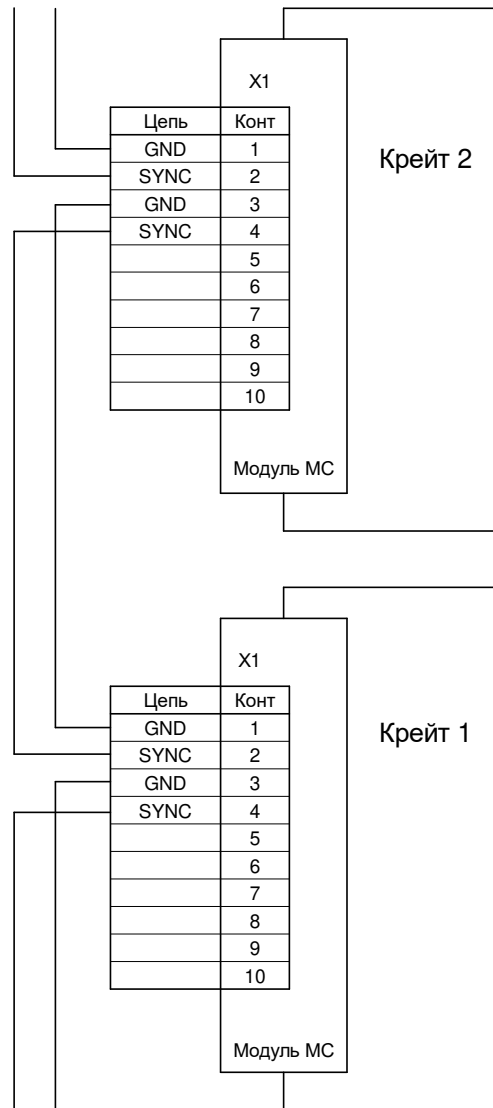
X1

| Цепь | Конт |
|---|---|
| GND | 1 |
| SYNC | 2 |
| GND | 3 |
| SYNC | 4 |
| | 5 |
| | 6 |
| | 7 |
| | 8 |
| | 9 |
| | 10 |

Крейт 2

Модуль МС

X1

| Цепь | Конт |
|---|---|
| GND | 1 |
| SYNC | 2 |
| GND | 3 |
| SYNC | 4 |
| | 5 |
| | 6 |
| | 7 |
| | 8 |
| | 9 |
| | 10 |

Крейт 1

Модуль МС